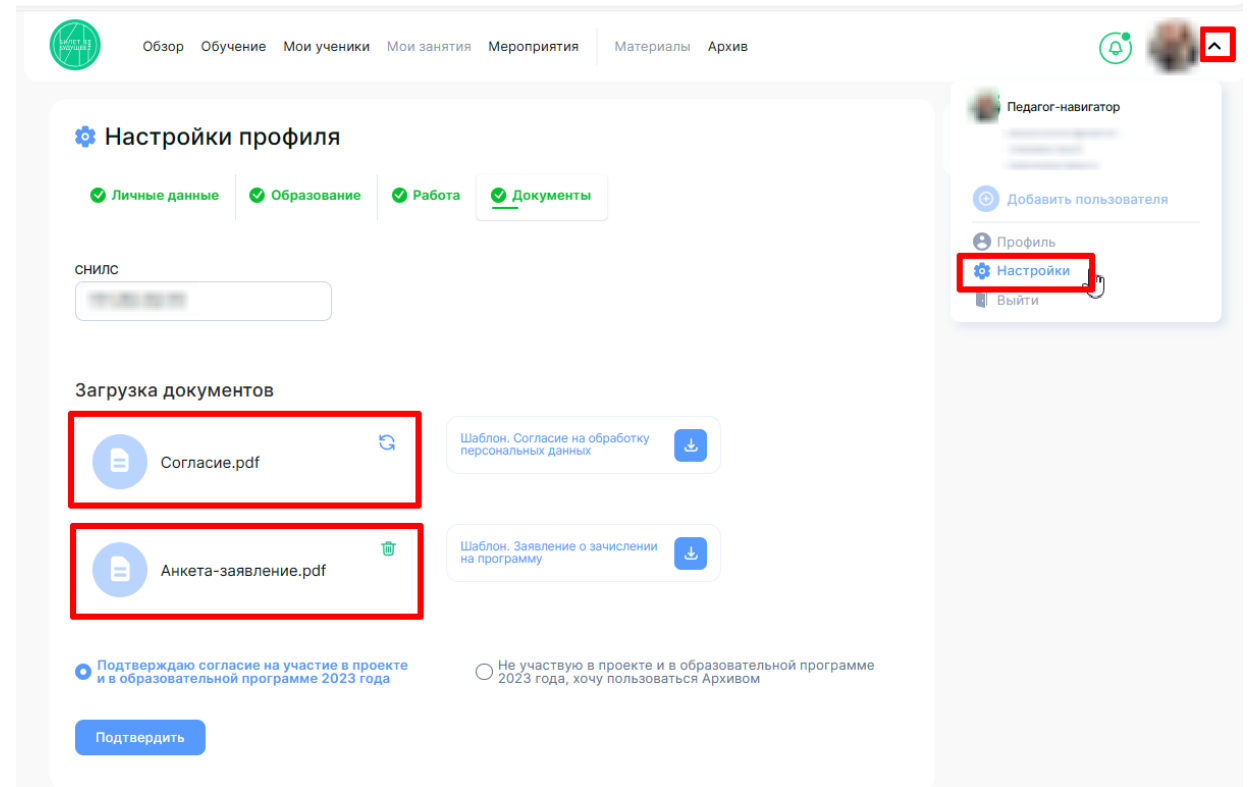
Билет в будущее

Обзор Обучение Мои ученики Мои занятия Мероприятия Материалы Архив

Педагог-навигатор
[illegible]

Добавить пользователя
Профиль
Настройки
Выйти

Настройки профиля

Личные данные Образование Работа Документы

СНИЛС
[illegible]

Загрузка документов

Согласие.pdf

Шаблон. Согласие на обработку персональных данных

Анкета-заявление.pdf

Шаблон. Заявление о зачислении на программу

Подтверждаю согласие на участие в проекте и в образовательной программе 2023 года

Не участвую в проекте и в образовательной программе 2023 года, хочу пользоваться Архивом

Подтвердить